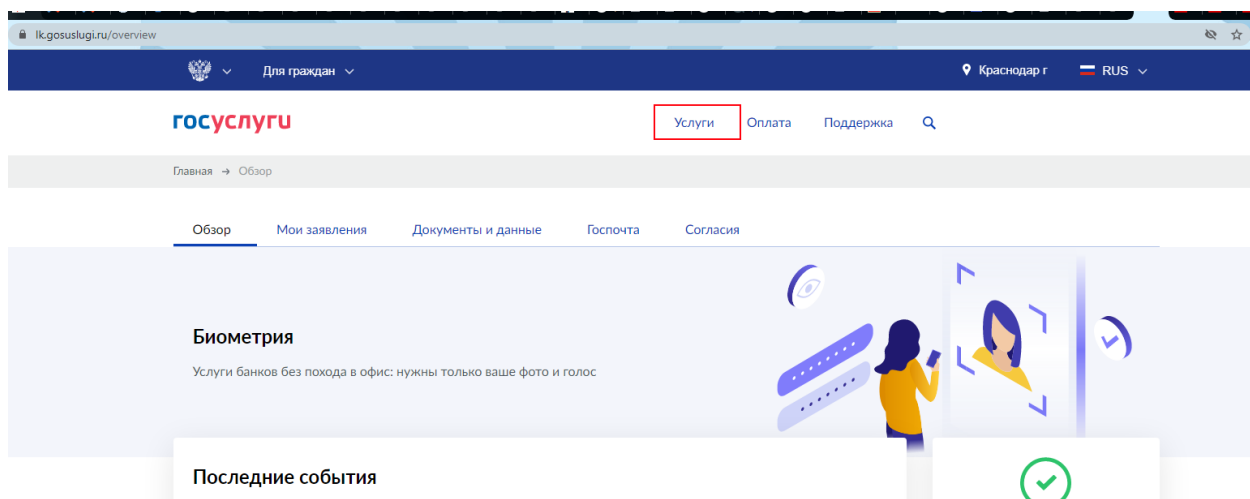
lk.gosuslugi.ru/overview

Для граждан

Краснодар г

RUS

госуслуги

Услуги

Оплата

Поддержка

Главная → Обзор

Обзор

Мои заявления

Документы и данные

Госпочта

Согласия

Биометрия

Услуги банков без похода в офис: нужны только ваше фото и голос

Последние события